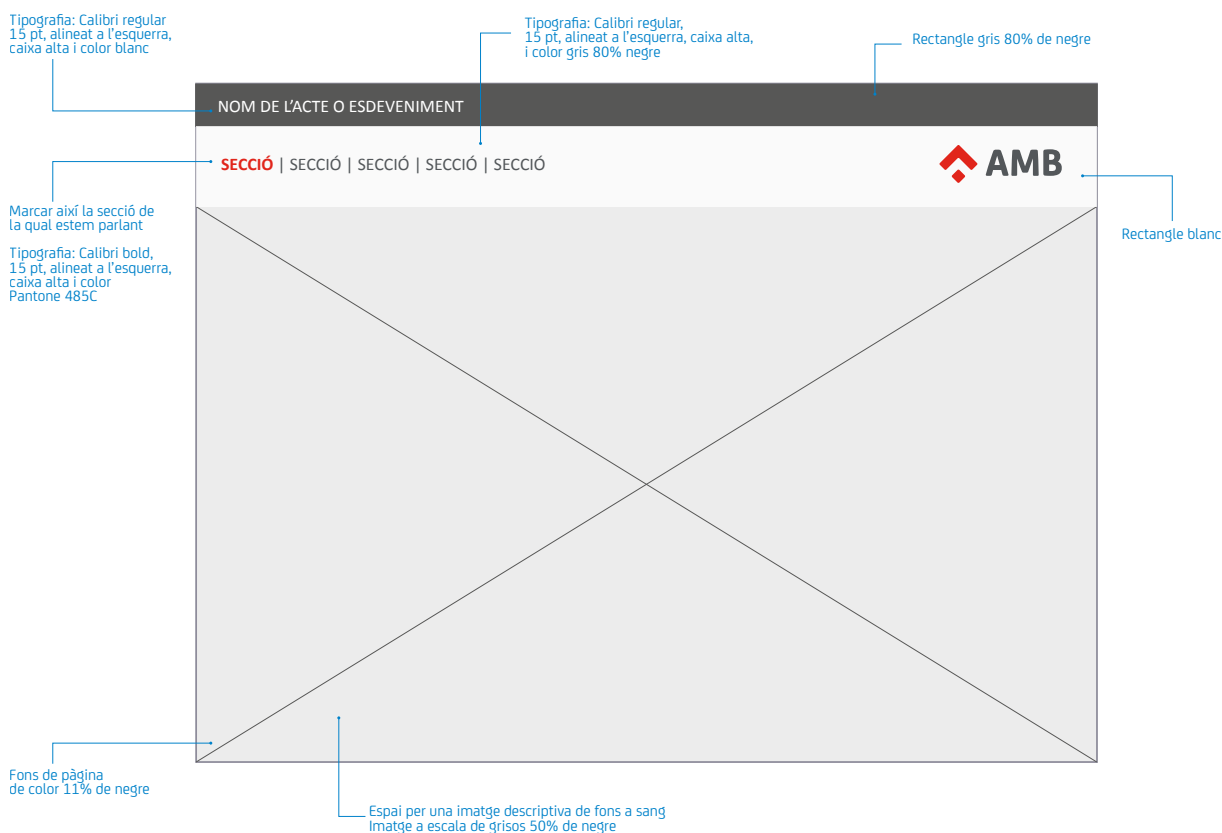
Tipografia: Calibri regular
15 pt, alineat a l'esquerra,
caixa alta i color blanc

Tipografia: Calibri regular,
15 pt, alineat a l'esquerra, caixa alta,
i color gris 80% negre

Rectangle gris 80% de negre

NOM DE L'ACTE O ESDEVENIMENT

SECCIÓ | SECCIÓ | SECCIÓ | SECCIÓ | SECCIÓ

AMB

Marcar així la secció de
la qual estem parlant

Tipografia: Calibri bold,
15 pt, alineat a l'esquerra,
caixa alta i color
Pantone 485C

Rectangle blanc

Fons de pàgina
de color 11% de negre

Espai per una imatge descriptiva de fons a sang
Imatge a escala de grisos 50% de negre